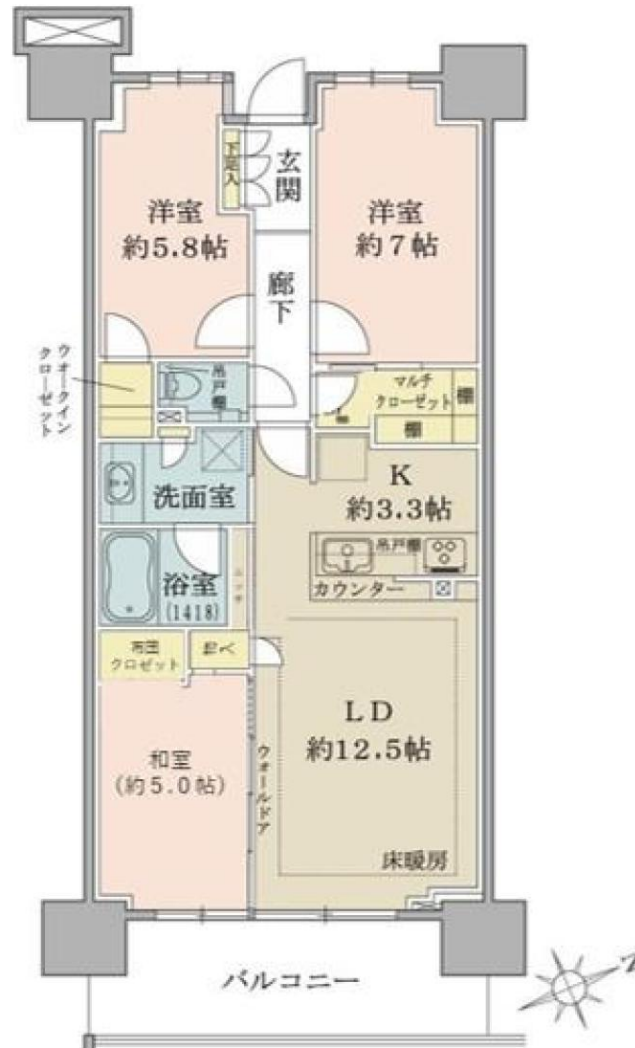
下足入

玄関

洋室
約5.8帖

洋室
約7帖

廊下

ウォークインクローゼット

吊戸棚

マルチクローゼット

棚

棚

洗面室

K
約3.3帖

吊戸棚

浴室
(1418)

カウンター

布団クロゼット

押入

LD
約12.5帖

和室
(約5.0帖)

ウォールドア

床暖房

バルコニー